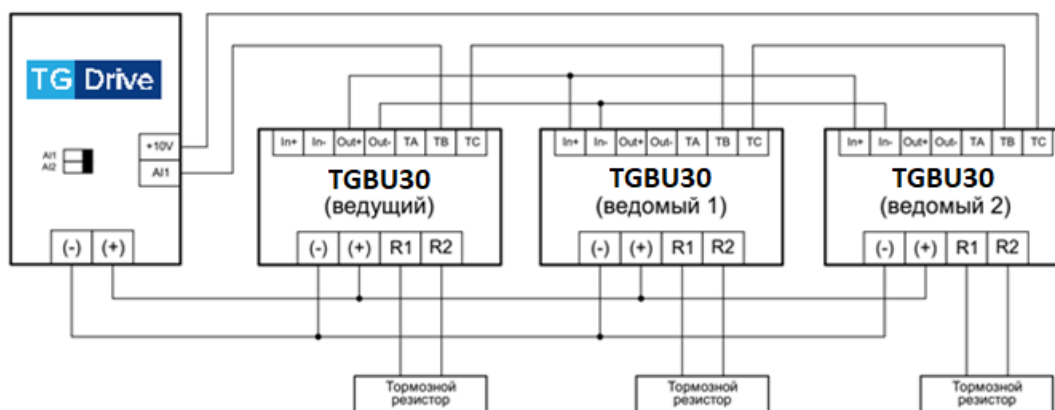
TG Drive

AI1
AI2

+10V
AI1

(-) (+)

In+ In- Out+ Out- TA TB TC

TGBU30
(ведущий)

(-) (+) R1 R2

Тормозной резистор

In+ In- Out+ Out- TA TB TC

TGBU30
(ведомый 1)

(-) (+) R1 R2

Тормозной резистор

In+ In- Out+ Out- TA TB TC

TGBU30
(ведомый 2)

(-) (+) R1 R2

Тормозной резистор